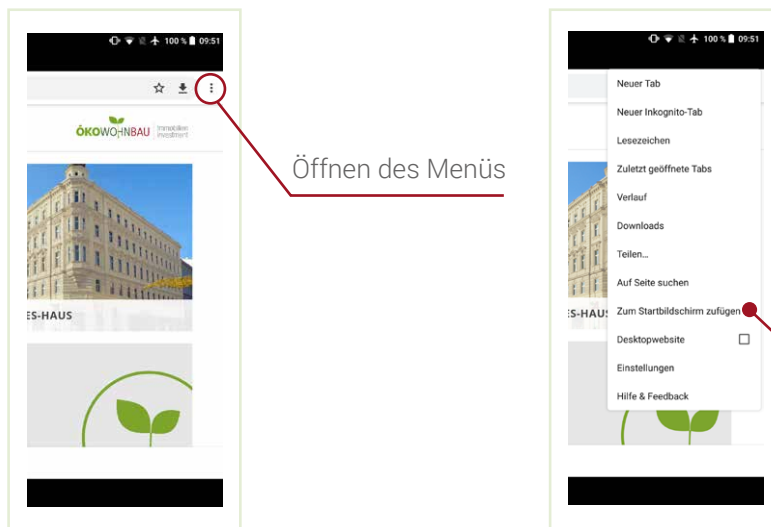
100 % 09:51

ÖKOWOHNBAU Immobilien Investment

ES-HAUS

Öffnen des Menüs

100 % 09:51

Neuer Tab

Neuer Inkognito-Tab

Lesezeichen

Zuletzt geöffnete Tabs

Verlauf

Downloads

Teilen...

Auf Seite suchen

Zum Startbildschirm zufügen

Desktopwebsite

Einstellungen

Hilfe & Feedback

ES-HAUS